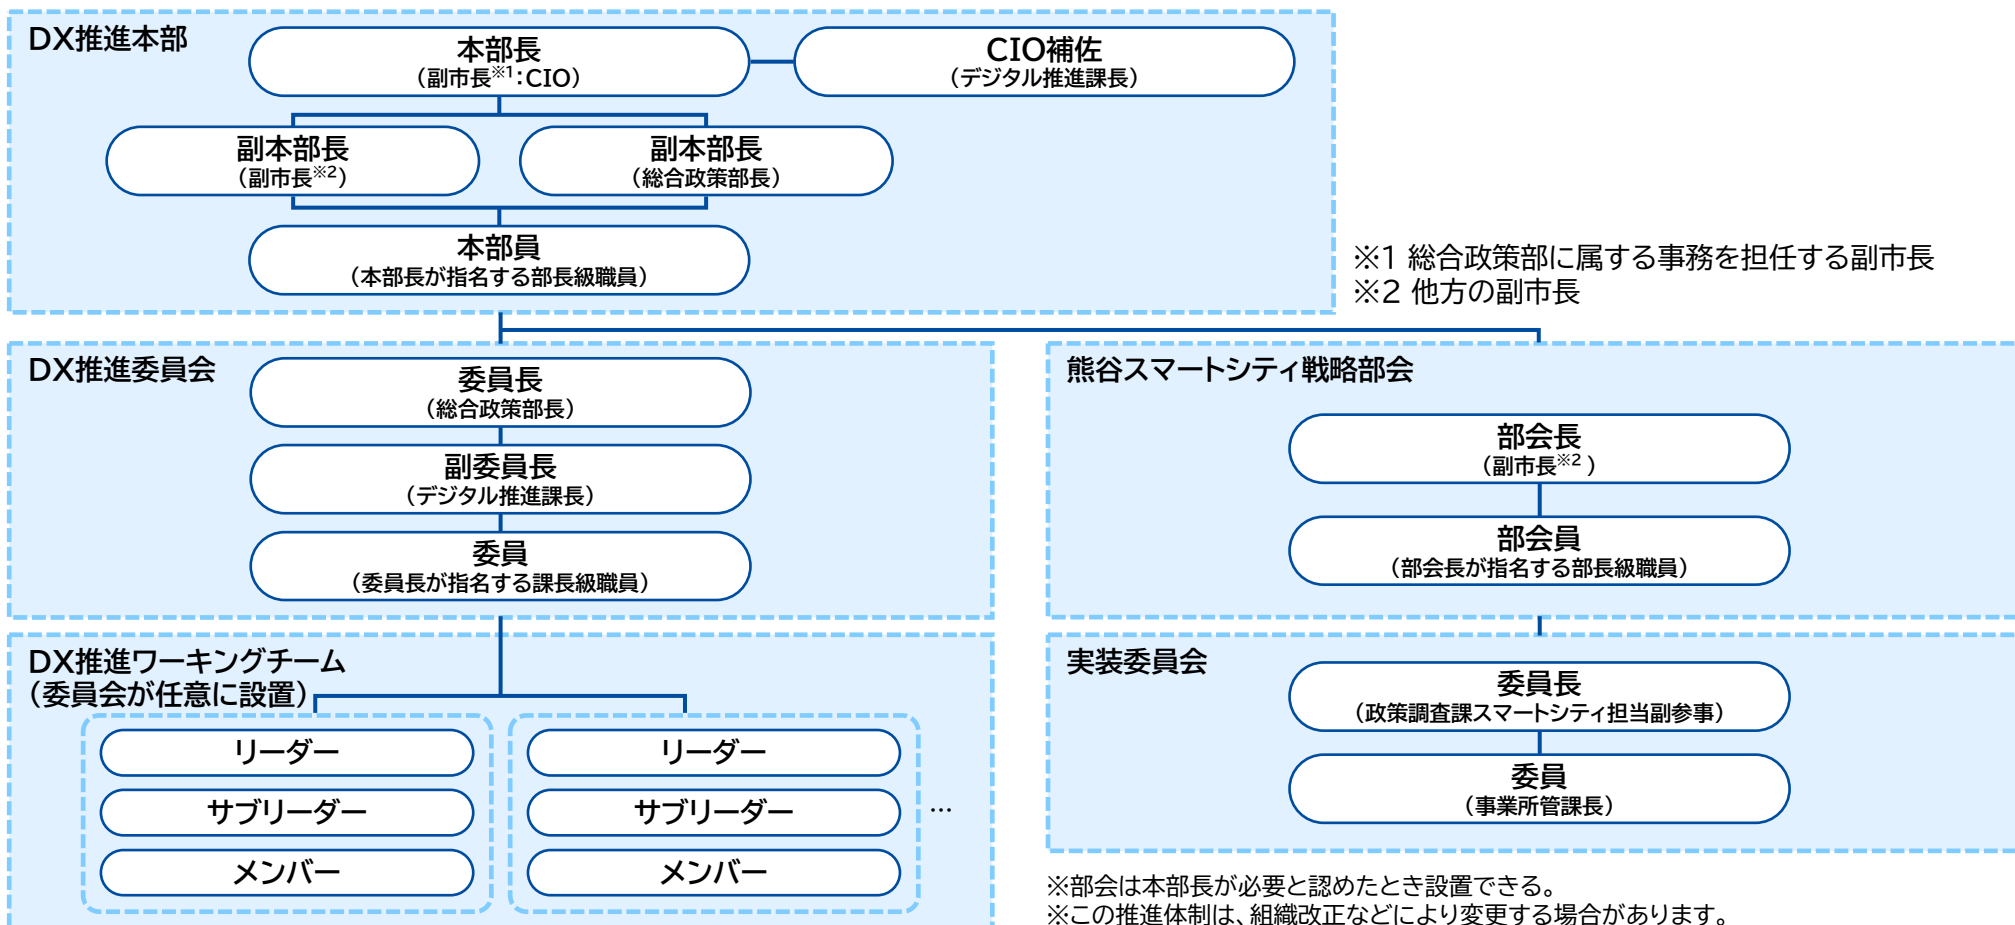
DX推進本部

本部長
（副市長$^{※1}$：CIO）

CIO補佐
（デジタル推進課長）

副本部長
（副市長$^{※2}$）

副本部長
（総合政策部長）

本部員
（本部長が指名する部長級職員）

※1 総合政策部に属する事務を担任する副市長
※2 他方の副市長

DX推進委員会

委員長
（総合政策部長）

副委員長
（デジタル推進課長）

委員
（委員長が指名する課長級職員）

熊谷スマートシティ戦略部会

部会長
（副市長$^{※2}$）

部会員
（部会長が指名する部長級職員）

DX推進ワーキングチーム
（委員会が任意に設置）

リーダー
サブリーダー
メンバー

リーダー
サブリーダー
メンバー

…

実装委員会

委員長
（政策調査課スマートシティ担当副参事）

委員
（事業所管課長）

※部会は本部長が必要と認めたとき設置できる。
※この推進体制は、組織改正などにより変更する場合があります。